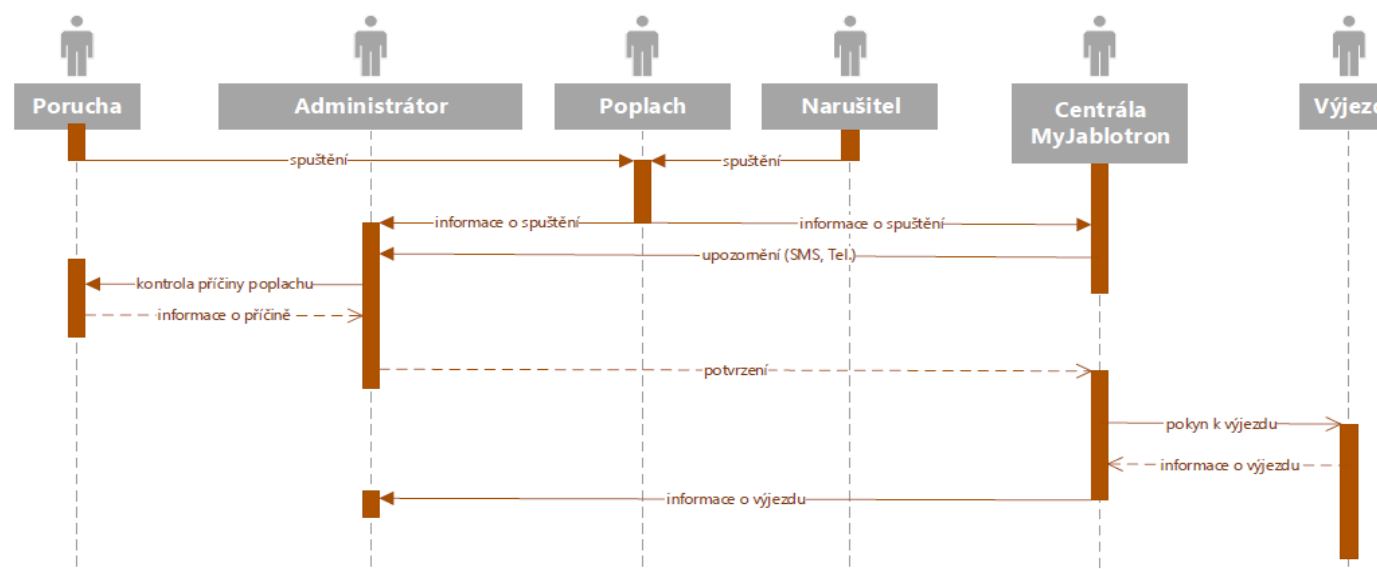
Porucha

Administrátor

Poplach

Narušitel

Centrála MyJablotron

Výjezd

spuštění

spuštění

informace o spuštění

informace o spuštění

upozornění (SMS, Tel.)

kontrola příčiny poplachu

informace o příčině

potvrzení

pokyn k výjezdu

informace o výjezdu

informace o výjezdu